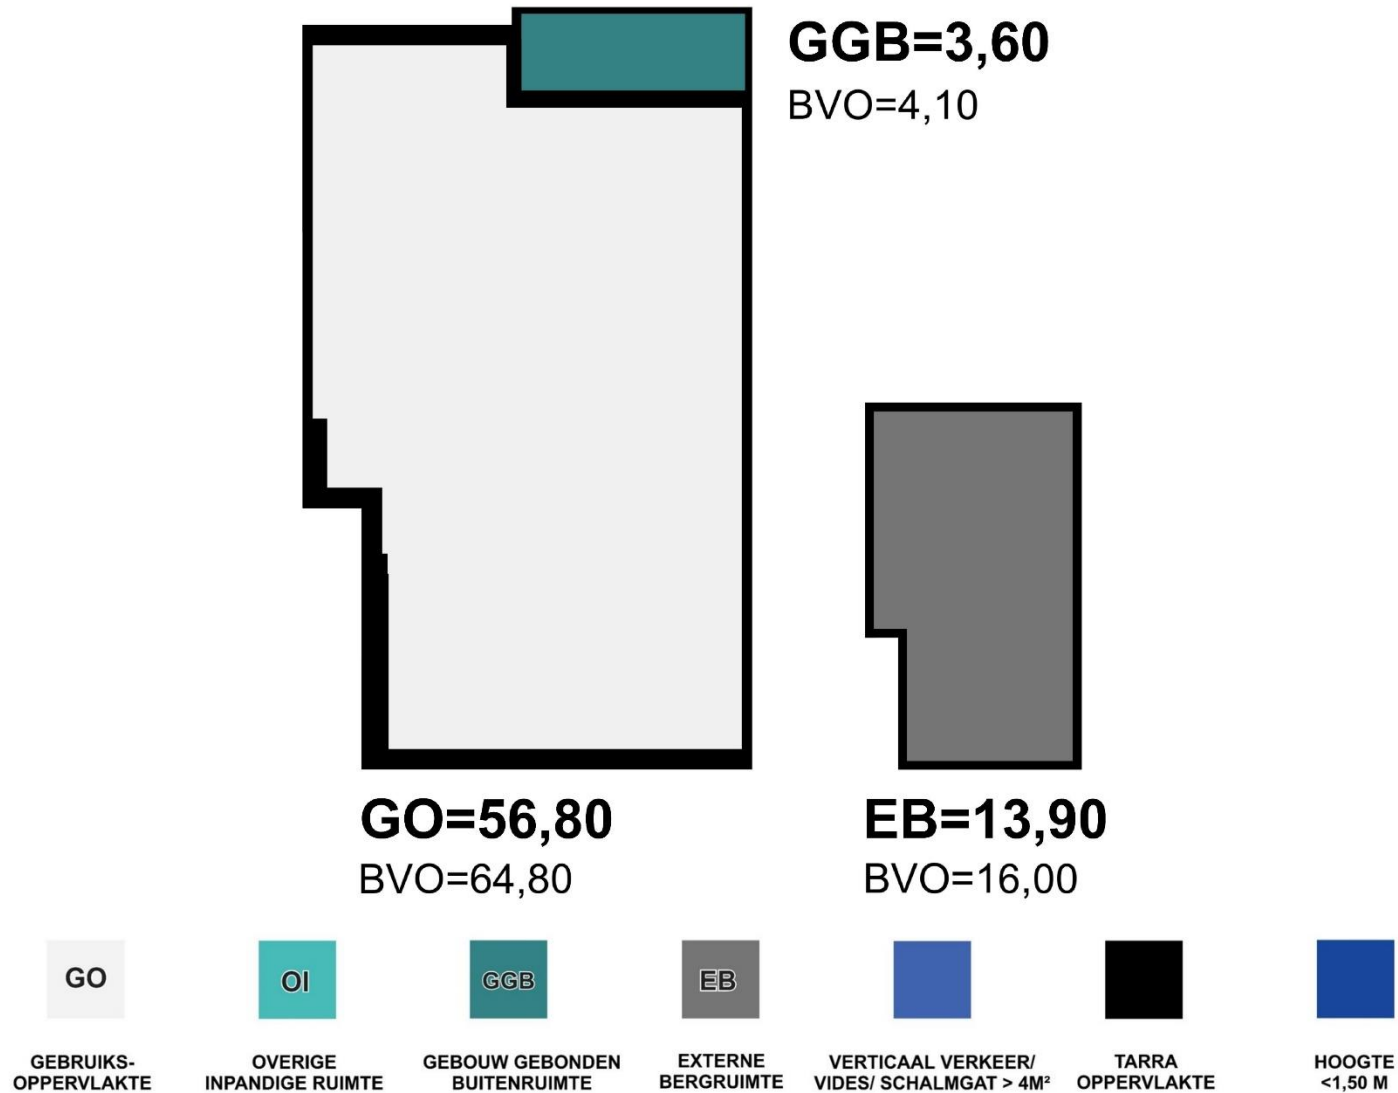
GGB=3,60
BVO=4,10

GO=56,80
BVO=64,80

EB=13,90
BVO=16,00

GO
GEBRUIKSOPPERVLAKTE

OI
OVERIGE INPANDIGE RUIMTE

GGB
GEBOUW GEBONDEN BUITENRUIMTE

EB
EXTERNE BERGRUIMTE

VERTICAAL VERKEER/ VIDES/ SCHALMGAT > 4M²

TARRA OPPERVLAKTE

HOOGTE <1,50 M